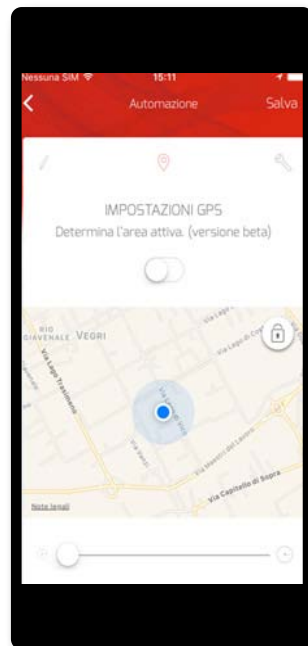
Nessuna SIM
15:11
Automazione
Salva
IMPOSTAZIONI GPS
Determina l'area attiva. (versione beta)
RIO GIAVENALE
VEGRI
Via Lago Trasimeno
Via Lago di Lesina
Via Lago di Co
Via Lago di Garda
Via Lago Maggiore
Via Maestri del Lavoro
Via Capitello di Sopra
Note legali